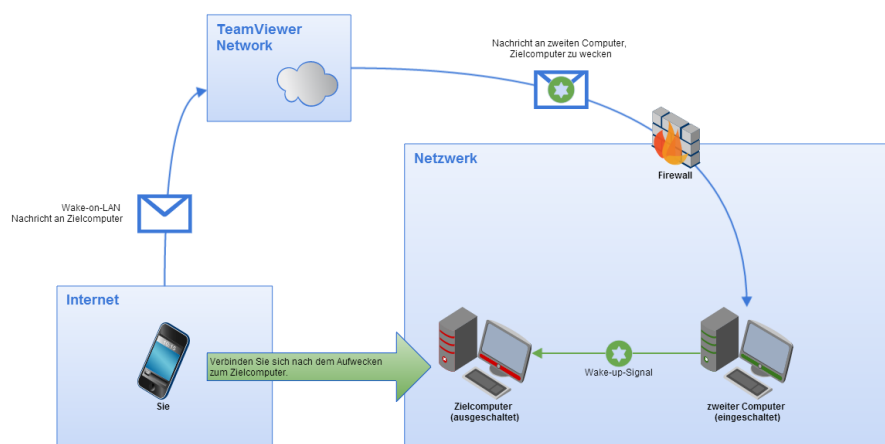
TeamViewer Network

Nachricht an zweiten Computer, Zielcomputer zu wecken

Firewall

Netzwerk

Wake-on-LAN
Nachricht an Zielcomputer

Internet

Sie

Verbinden Sie sich nach dem Aufwecken zum Zielcomputer.

Wake-up-Signal

Zielcomputer
(ausgeschaltet)

zweiter Computer
(eingeschaltet)